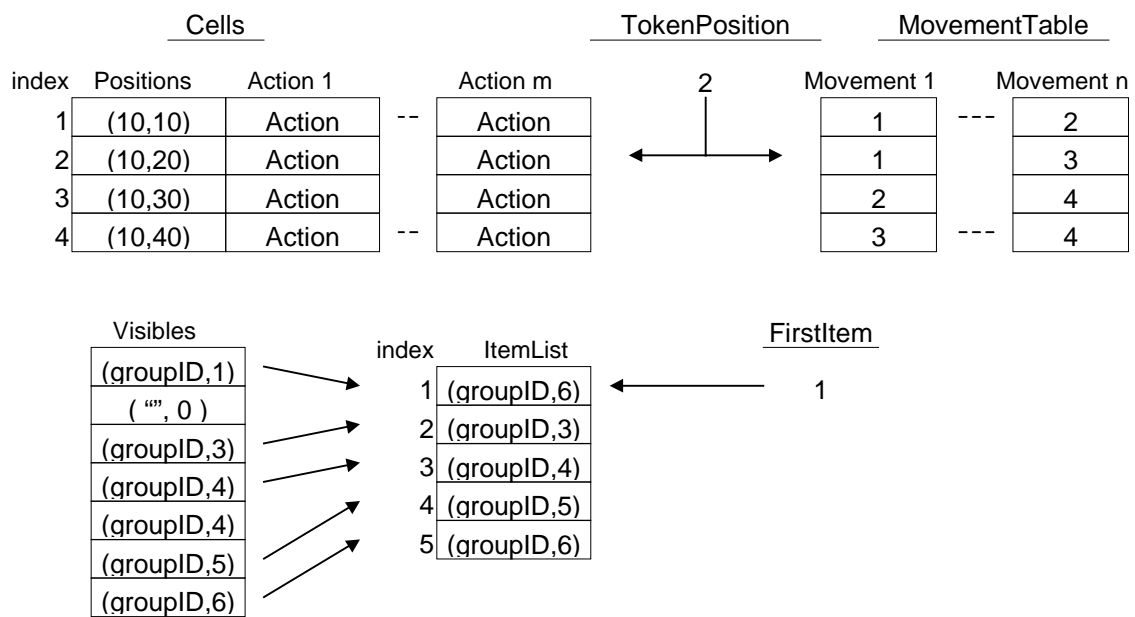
Cells

| index | Positions | Action 1 | | Action m |
|---|---|---|---|---|
| 1 | (10,10) | Action | -- | Action |
| 2 | (10,20) | Action | | Action |
| 3 | (10,30) | Action | | Action |
| 4 | (10,40) | Action | -- | Action |

TokenPosition

2

MovementTable

| Movement 1 | | Movement n |
|---|---|---|
| 1 | --- | 2 |
| 1 | | 3 |
| 2 | | 4 |
| 3 | --- | 4 |

Visibles

| Visibles |
|---|
| (groupID,1) |
| ( "", 0 ) |
| (groupID,3) |
| (groupID,4) |
| (groupID,4) |
| (groupID,5) |
| (groupID,6) |

| index | ItemList |
|---|---|
| 1 | (groupID,6) |
| 2 | (groupID,3) |
| 3 | (groupID,4) |
| 4 | (groupID,5) |
| 5 | (groupID,6) |

FirstItem

1